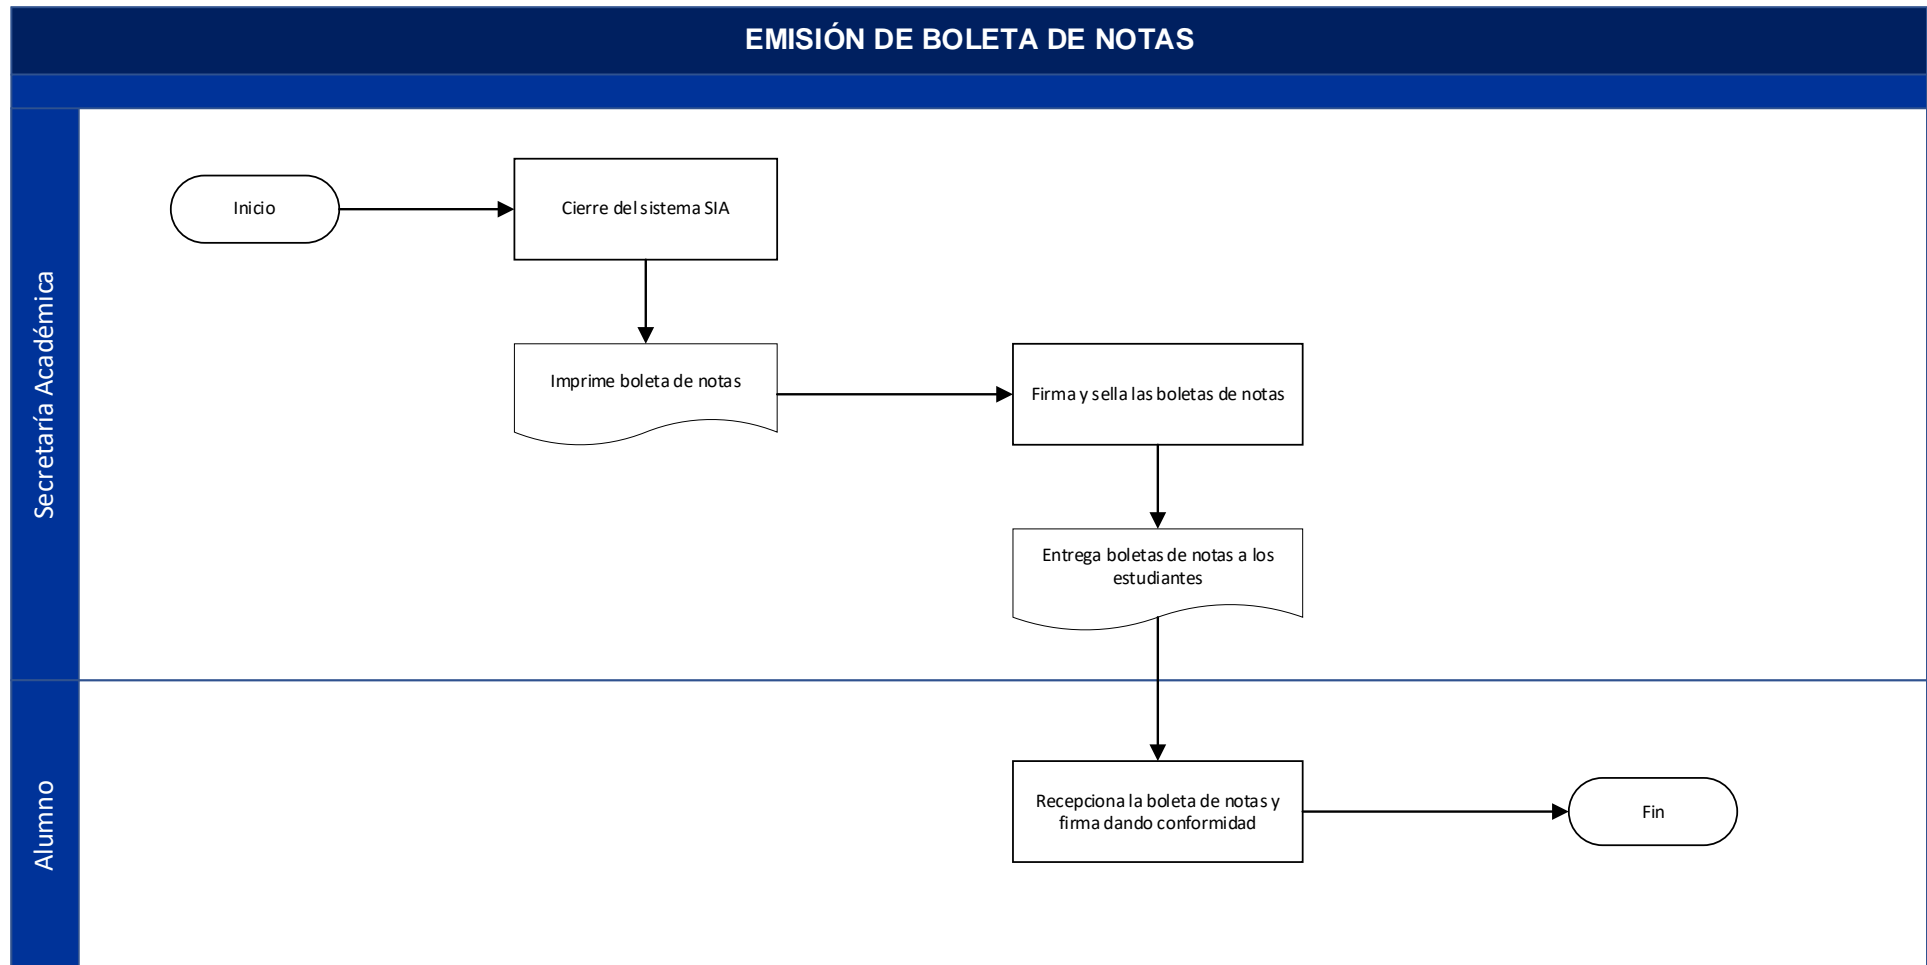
EMISIÓN DE BOLETA DE NOTAS

Secretaría Académica

Inicio

Cierre del sistema SIA

Imprime boleta de notas

Firma y sella las boletas de notas

Entrega boletas de notas a los estudiantes

Alumno

Recepciona la boleta de notas y firma dando conformidad

Fin